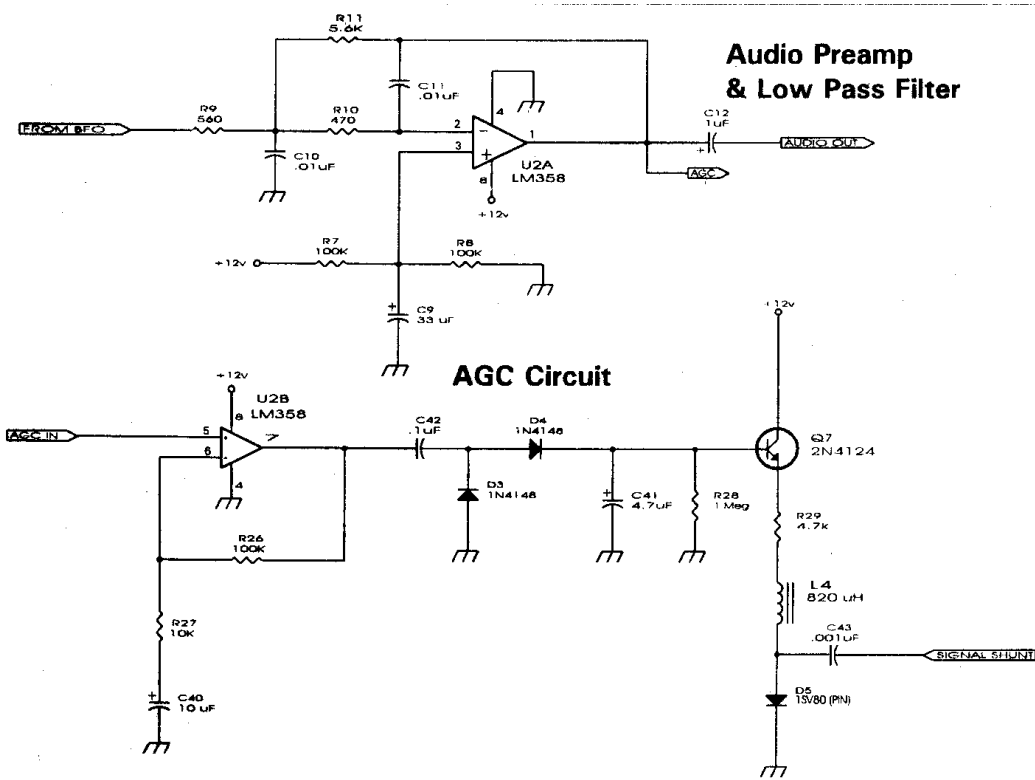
Audio Preamp
& Low Pass Filter

R11
5.6K
C11
.01uF
4
FROM BFO
R9
560
R10
470
2
3
1
U2A
LM358
8
+12v
C12
1uF
AUDIO OUT
AGC
C10
.01uF
+12v
R7
100K
R8
100K
C9
33 uF

AGC Circuit

+12v
U2B
LM358
8
AGC IN
5
6
7
4
C42
.1uF
D4
1N4148
D3
1N4148
C41
4.7uF
R28
1 Meg
+12v
Q7
2N4124
R26
100K
R29
4.7k
R27
10K
L4
820 uH
C43
.001uF
SIGNAL SHUNT
C40
10 uF
D5
1SV80 (PIN)